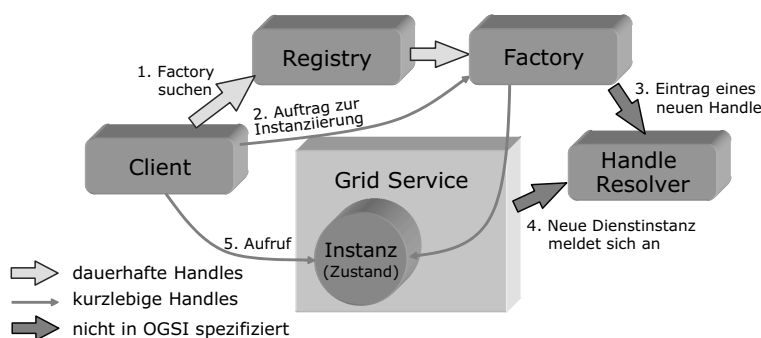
Registry

Factory

1. Factory suchen

2. Auftrag zur Instanziierung

3. Eintrag eines neuen Handle

Client

Grid Service

Handle Resolver

5. Aufruf

Instanz (Zustand)

4. Neue Dienstinstanz meldet sich an

dauerhafte Handles

kurzlebige Handles

nicht in OGSI spezifiziert